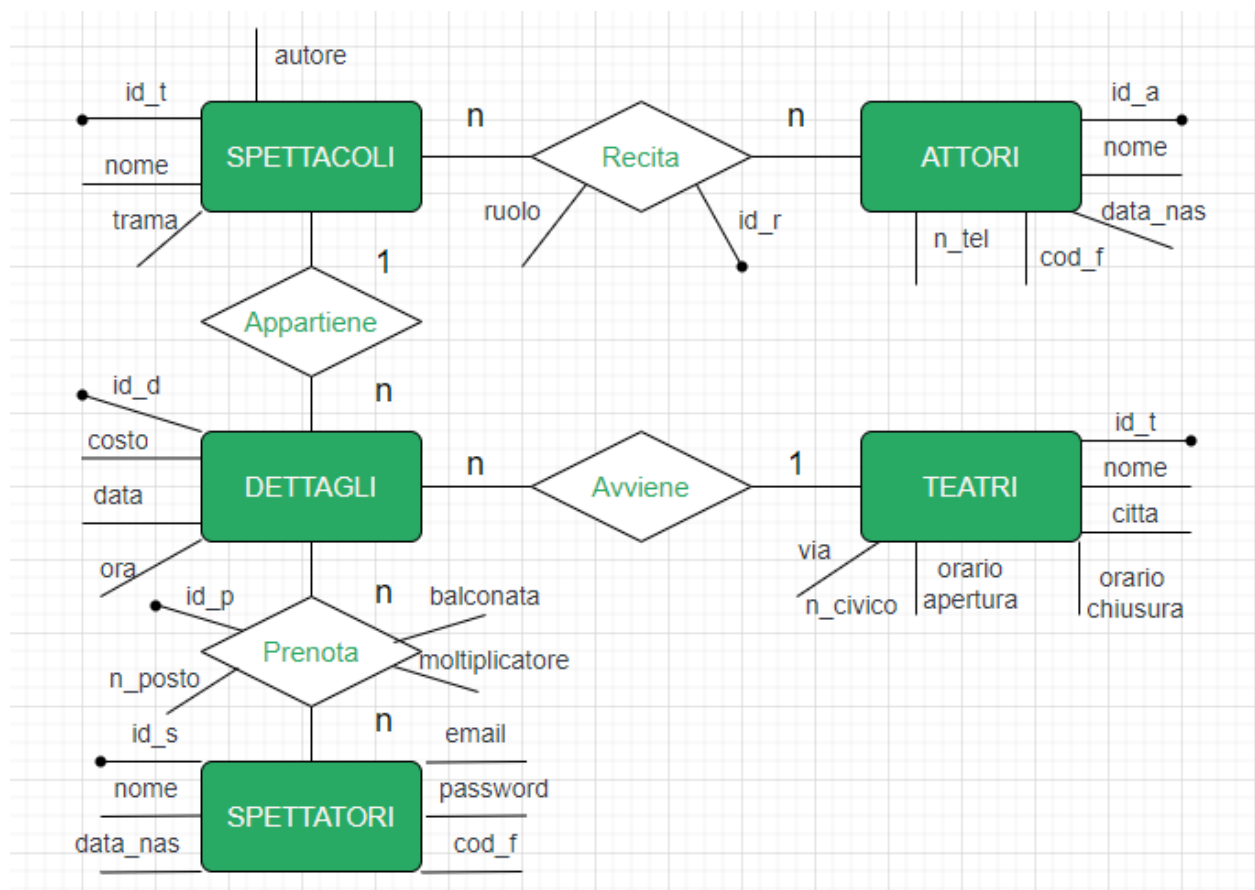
autore
id_t
nome
trama
SPETTACOLI
n
Recita
n
ruolo
id_r
id_a
nome
ATTORI
data_nas
n_tel
cod_f
1
Appartiene
n
id_d
costo
data
ora
DETTAGLI
n
Avviene
1
id_t
nome
TEATRI
citta
via
n_civico
orario apertura
orario chiusura
id_p
n
balconata
Prenota
moltiplicatore
n_posto
id_s
n
email
nome
SPETTATORI
password
data_nas
cod_f